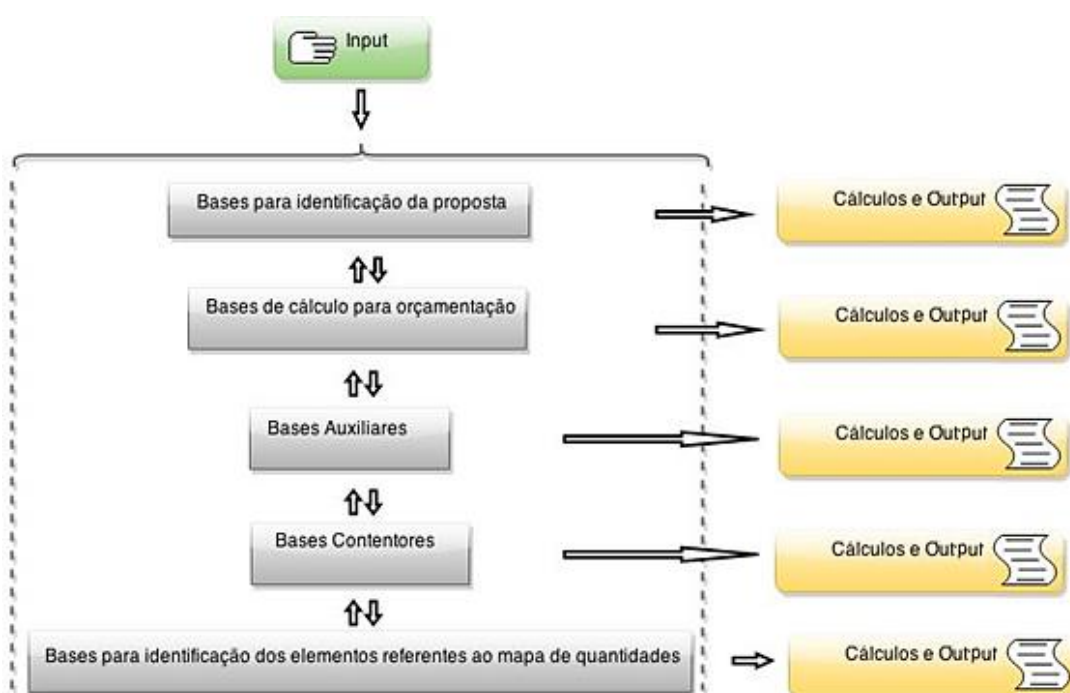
Input

Bases para identificação da proposta

Cálculos e Output

Bases de cálculo para orçamentação

Cálculos e Output

Bases Auxiliares

Cálculos e Output

Bases Contentores

Cálculos e Output

Bases para identificação dos elementos referentes ao mapa de quantidades

Cálculos e Output